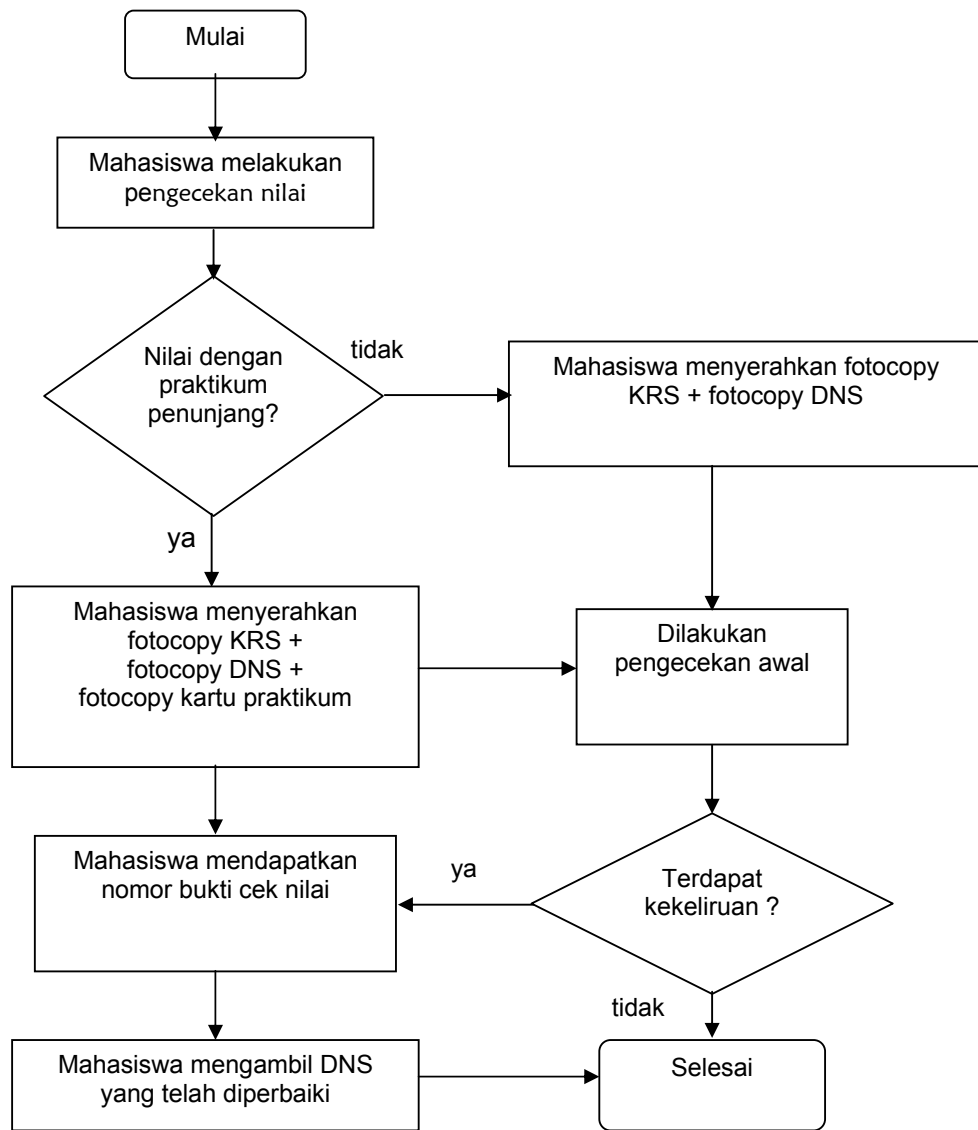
Mulai

Mahasiswa melakukan pengecekan nilai

Nilai dengan praktikum penunjang?

tidak

Mahasiswa menyerahkan fotocopy KRS + fotocopy DNS

ya

Mahasiswa menyerahkan fotocopy KRS + fotocopy DNS + fotocopy kartu praktikum

Dilakukan pengecekan awal

Mahasiswa mendapatkan nomor bukti cek nilai

ya

Terdapat kekeliruan ?

tidak

Mahasiswa mengambil DNS yang telah diperbaiki

Selesai